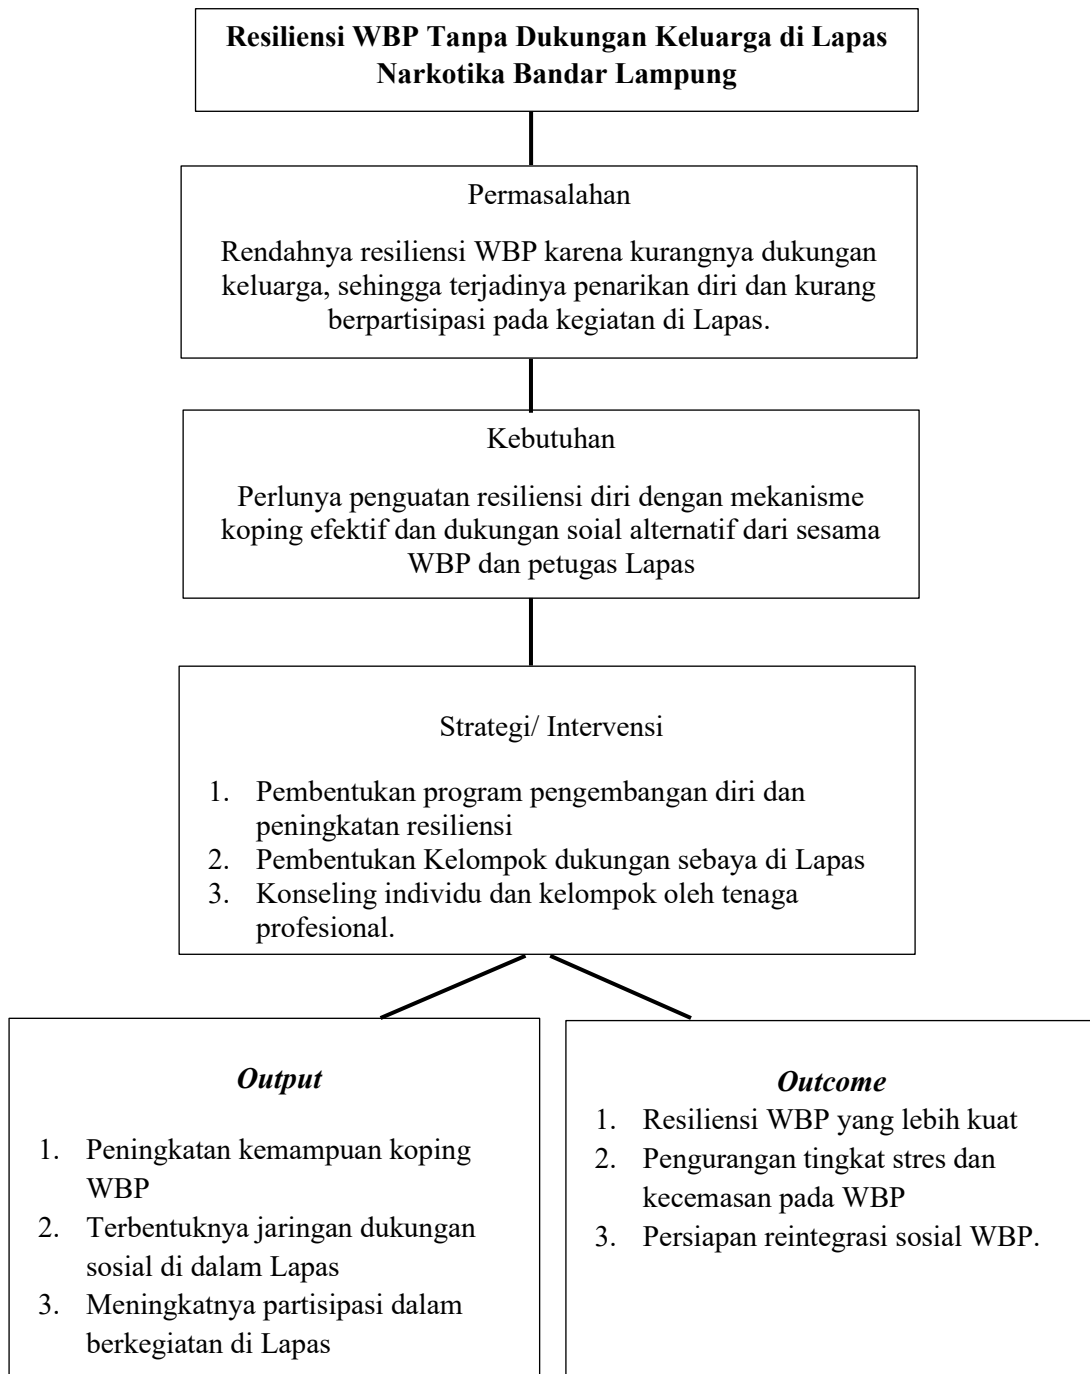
**Resiliensi WBP Tanpa Dukungan Keluarga di Lapas Narkotika Bandar Lampung**

Permasalahan

Rendahnya resiliensi WBP karena kurangnya dukungan keluarga, sehingga terjadinya penarikan diri dan kurang berpartisipasi pada kegiatan di Lapas.

Kebutuhan

Perlunya penguatan resiliensi diri dengan mekanisme koping efektif dan dukungan soial alternatif dari sesama WBP dan petugas Lapas

Strategi/ Intervensi

1. Pembentukan program pengembangan diri dan peningkatan resiliensi
2. Pembentukan Kelompok dukungan sebaya di Lapas
3. Konseling individu dan kelompok oleh tenaga profesional.

***Output***

1. Peningkatan kemampuan koping WBP
2. Terbentuknya jaringan dukungan sosial di dalam Lapas
3. Meningkatnya partisipasi dalam berkegiatan di Lapas

***Outcome***

1. Resiliensi WBP yang lebih kuat
2. Pengurangan tingkat stres dan kecemasan pada WBP
3. Persiapan reintegrasi sosial WBP.